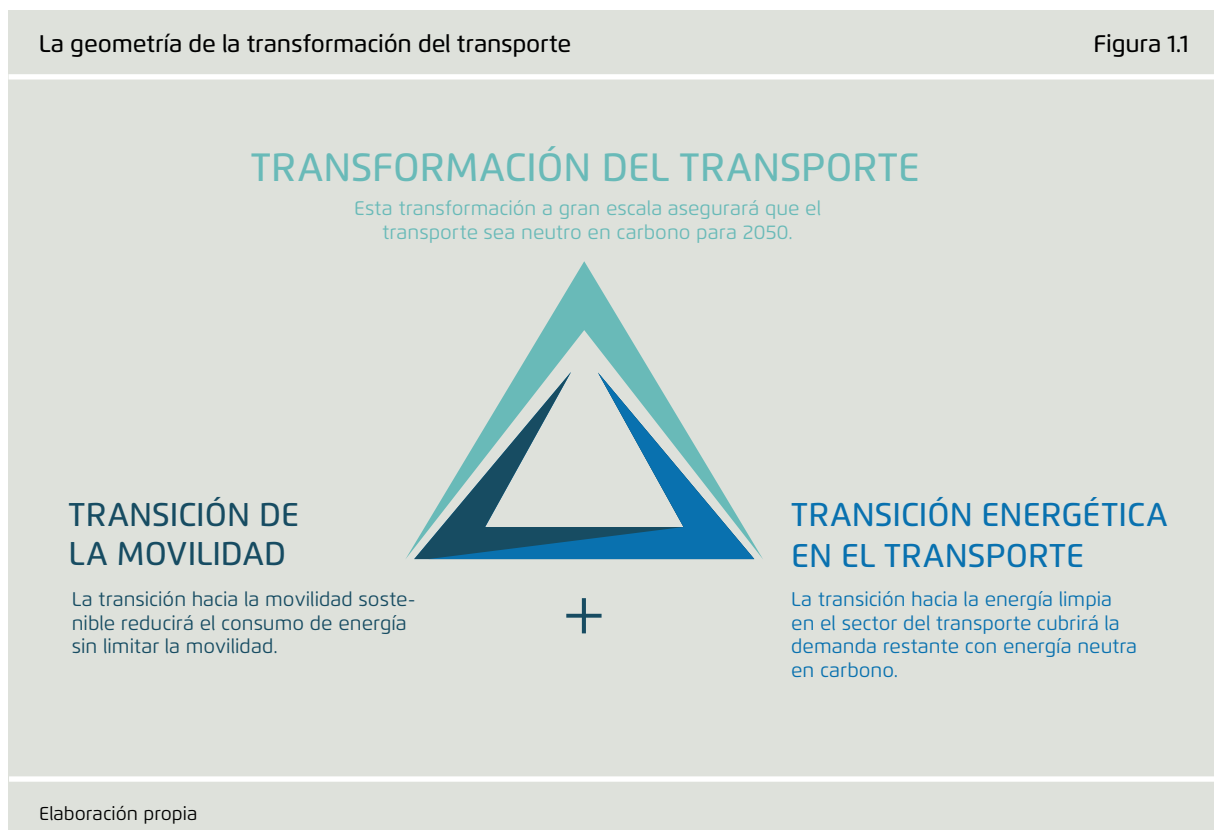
La geometría de la transformación del transporte

Figura 1.1

TRANSFORMACIÓN DEL TRANSPORTE

Esta transformación a gran escala asegurará que el transporte sea neutro en carbono para 2050.

TRANSICIÓN DE LA MOVILIDAD

La transición hacia la movilidad sostenible reducirá el consumo de energía sin limitar la movilidad.

+

TRANSICIÓN ENERGÉTICA EN EL TRANSPORTE

La transición hacia la energía limpia en el sector del transporte cubrirá la demanda restante con energía neutra en carbono.

Elaboración propia